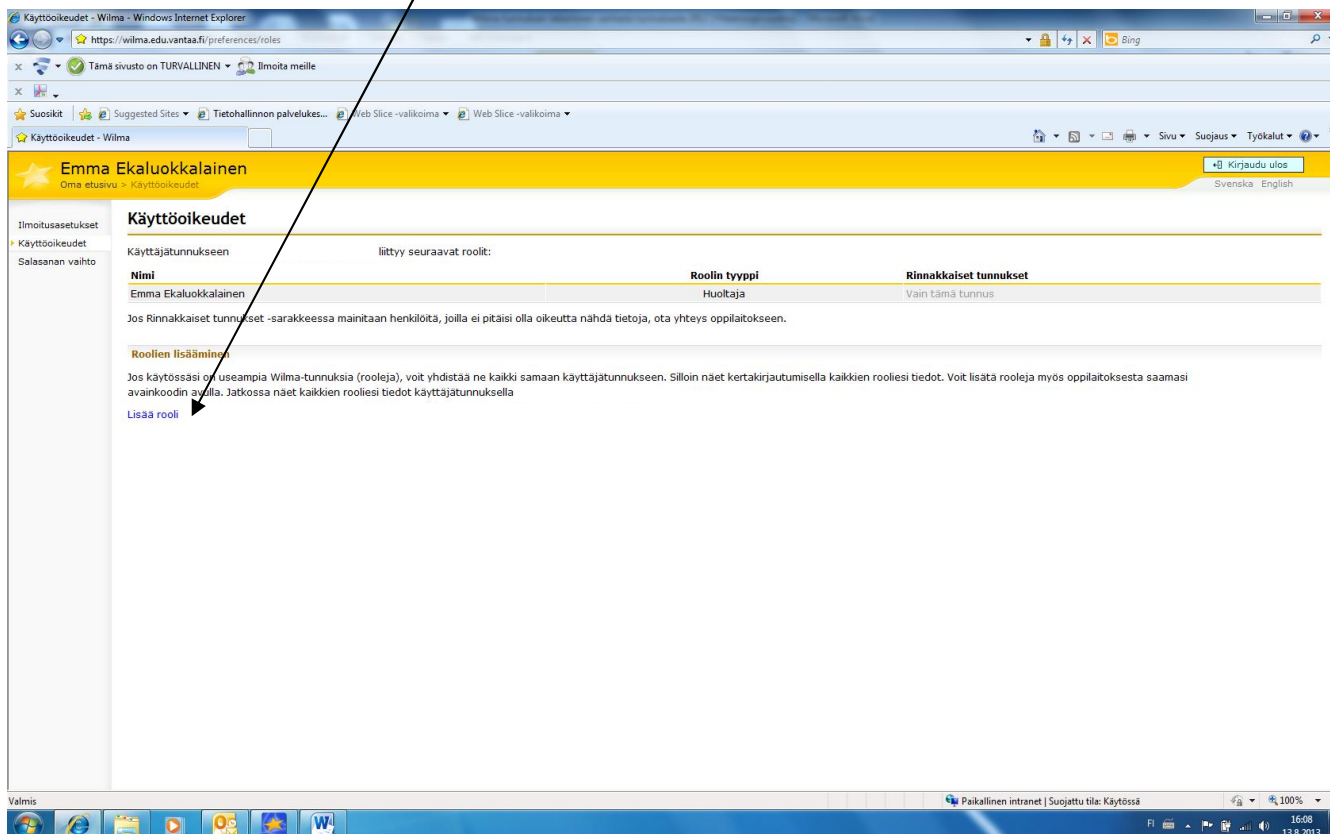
Käyttöoikeudet - Wilma - Windows Internet Explorer

https://wilma.edu.vantaa.fi/preferences/roles

Bing

Tämä sivusto on TURVALLINEN Ilmoita meille

Suosikit Suggested Sites Tietohallinnon palvelukes... Web Slice -valikoima Web Slice -valikoima

Käyttöoikeudet - Wilma

Sivu Suojaus Työkalut

Emma Ekaluokkalainen
Oma etusivu > Käyttöoikeudet

Kirjaudu ulos
Svenska English

Ilmoitusasetukset
Käyttöoikeudet
Salasanan vaihto

Käyttöoikeudet

Käyttäjätunnukseen liittyy seuraavat roolit:

| Nimi | Roolin tyyppi | Rinnakkaiset tunnukset |
|---|---|---|
| Emma Ekaluokkalainen | Huoltaja | Vain tämä tunnus |

Jos Rinnakkaiset tunnukset -sarakkeessa mainitaan henkilöitä, joilla ei pitäisi olla oikeutta nähdä tietoja, ota yhteys oppilaitokseen.

Roolien lisääminen

Jos käytössäsi on useampia Wilma-tunnuksia (rooleja), voit yhdistää ne kaikki samaan käyttäjätunnukseen. Silloin näet kertakirjautumisella kaikkien roolesi tiedot. Voit lisätä rooleja myös oppilaitoksesta saamasi avainkoodin avulla. Jatkossa näet kaikkien roolesi tiedot käyttäjätunnuksella

Lisää rooli

Valmis

Paikallinen intranet | Suojattu tila: Käytössä

100%

FI

16:08
13.8.2013